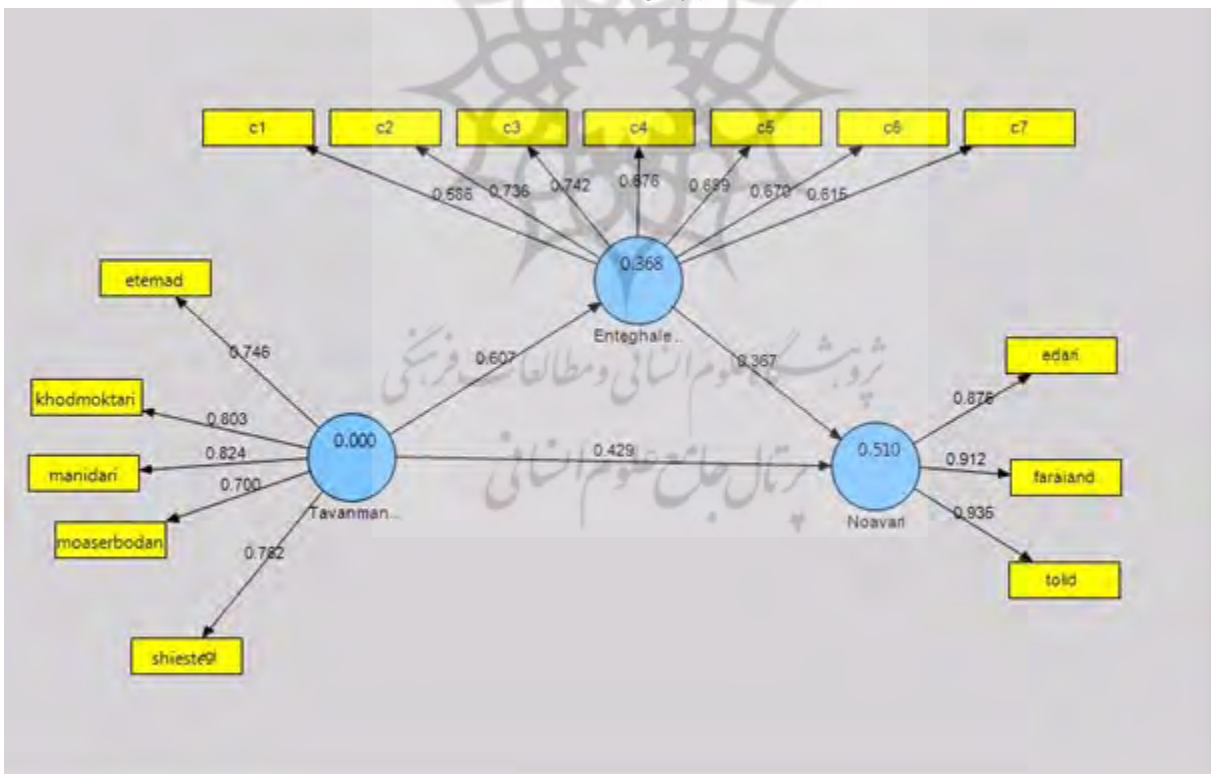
c1
c2
c3
c4
c5
c6
c7

0.586
0.736
0.742
0.876
0.899
0.670
0.615

0.368
Enteghale...

etemad
0.746
khodmoktari
0.803
manidari
0.824
moaserbodan
0.700
shieste9l
0.782

0.000
Tavanman...

0.607
0.367
0.429

0.510
Noavari

edari
0.876
faraiand
0.912
tolid
0.935

پژوهشگاه علوم انسانی و مطالعات فرهنگی
پرتال جامع علوم انسانی